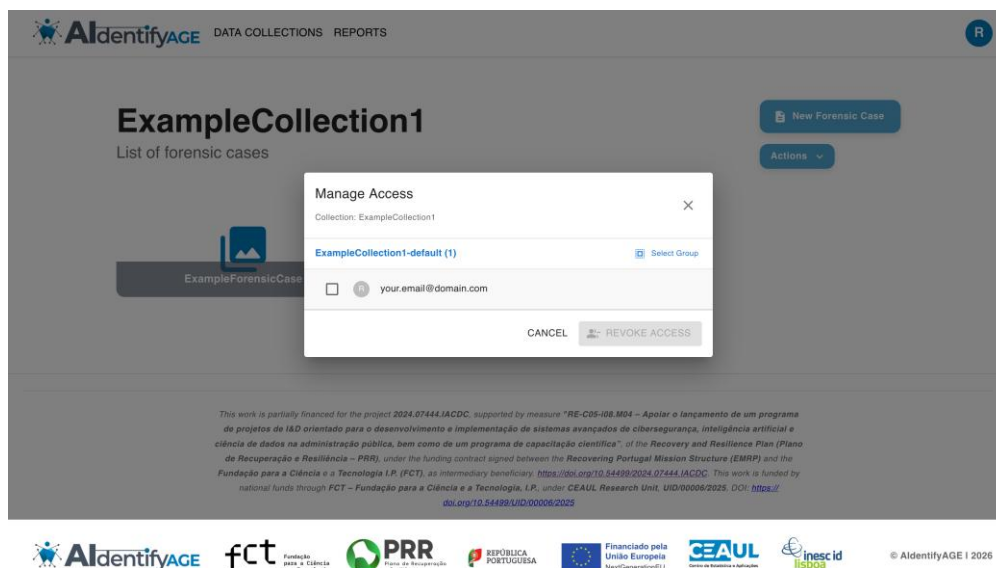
AIdentifyAGE DATA COLLECTIONS REPORTS

R

ExampleCollection1

List of forensic cases

New Forensic Case

Actions

ExampleForensicCase

Manage Access

Collection: ExampleCollection1

ExampleCollection1-default (1)

Select Group

R your.email@domain.com

CANCEL REVOKE ACCESS

This work is partially financed for the project 2024.07444.IACDC, supported by measure "RE-C05-i08.M04 – Apoiar o lançamento de um programa de projetos de I&D orientado para o desenvolvimento e implementação de sistemas avançados de cibersegurança, inteligência artificial e ciência de dados na administração pública, bem como de um programa de capacitação científica", of the Recovery and Resilience Plan (Plano de Recuperação e Resiliência – PRR), under the funding contract signed between the Recovering Portugal Mission Structure (EMRP) and the Fundação para a Ciência e a Tecnologia I.P. (FCT), as intermediary beneficiary. https://doi.org/10.54499/2024.07444.IACDC. This work is funded by national funds through FCT – Fundação para a Ciência e a Tecnologia, I.P., under CEAUL Research Unit, UID/00006/2025. DOI: https://doi.org/10.54499/UID/00006/2025

AIdentifyAGE fct Fundação para a Ciência PRR Plano de Recuperação REPÚBLICA PORTUGUESA Financiado pela União Europeia NextGenerationEU CEAUL Centro de Estatística e Aplicações inesc id lisboa © AIdentifyAGE I 2026